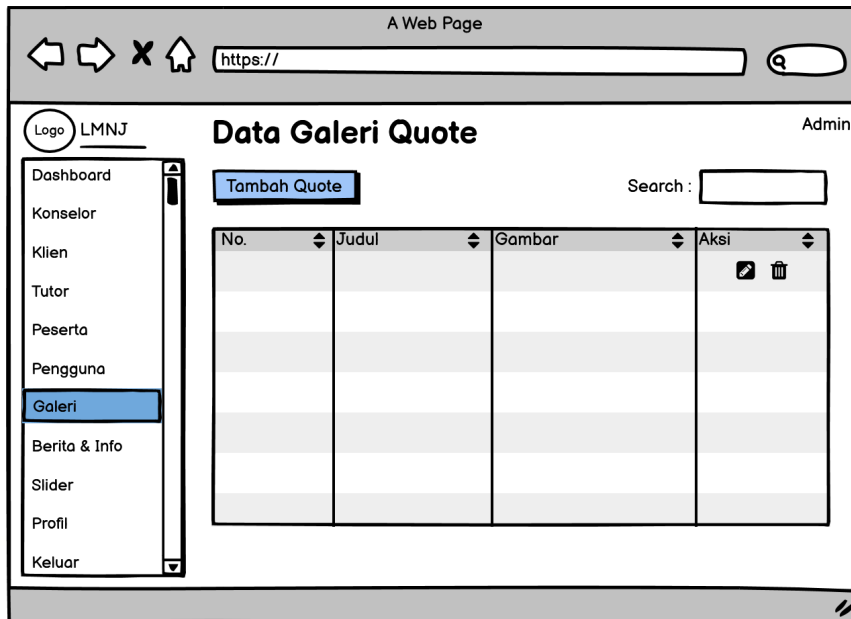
A Web Page

https://

Logo LMNJ

Data Galeri Quote

Admin

Dashboard
Konselor
Klien
Tutor
Peserta
Pengguna
Galeri
Berita & Info
Slider
Profil
Keluar

Tambah Quote

Search :

| No. | Judul | Gambar | Aksi |
|---|---|---|---|
| | | | |
| | | | |
| | | | |
| | | | |
| | | | |
| | | | |
| | | | |